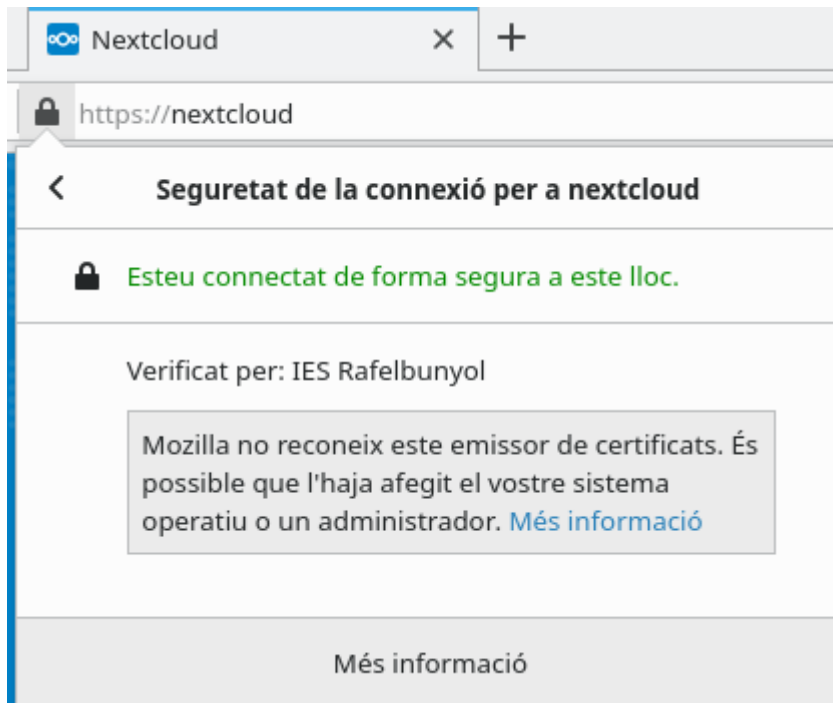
Nextcloud ×
+

https://nextcloud

Seguretat de la connexió per a nextcloud

Esteu connectat de forma segura a este lloc.

Verificat per: IES Rafelbunyol

Mozilla no reconeix este emissor de certificats. És possible que l'haja afegit el vostre sistema operatiu o un administrador. Més informació

Més informació